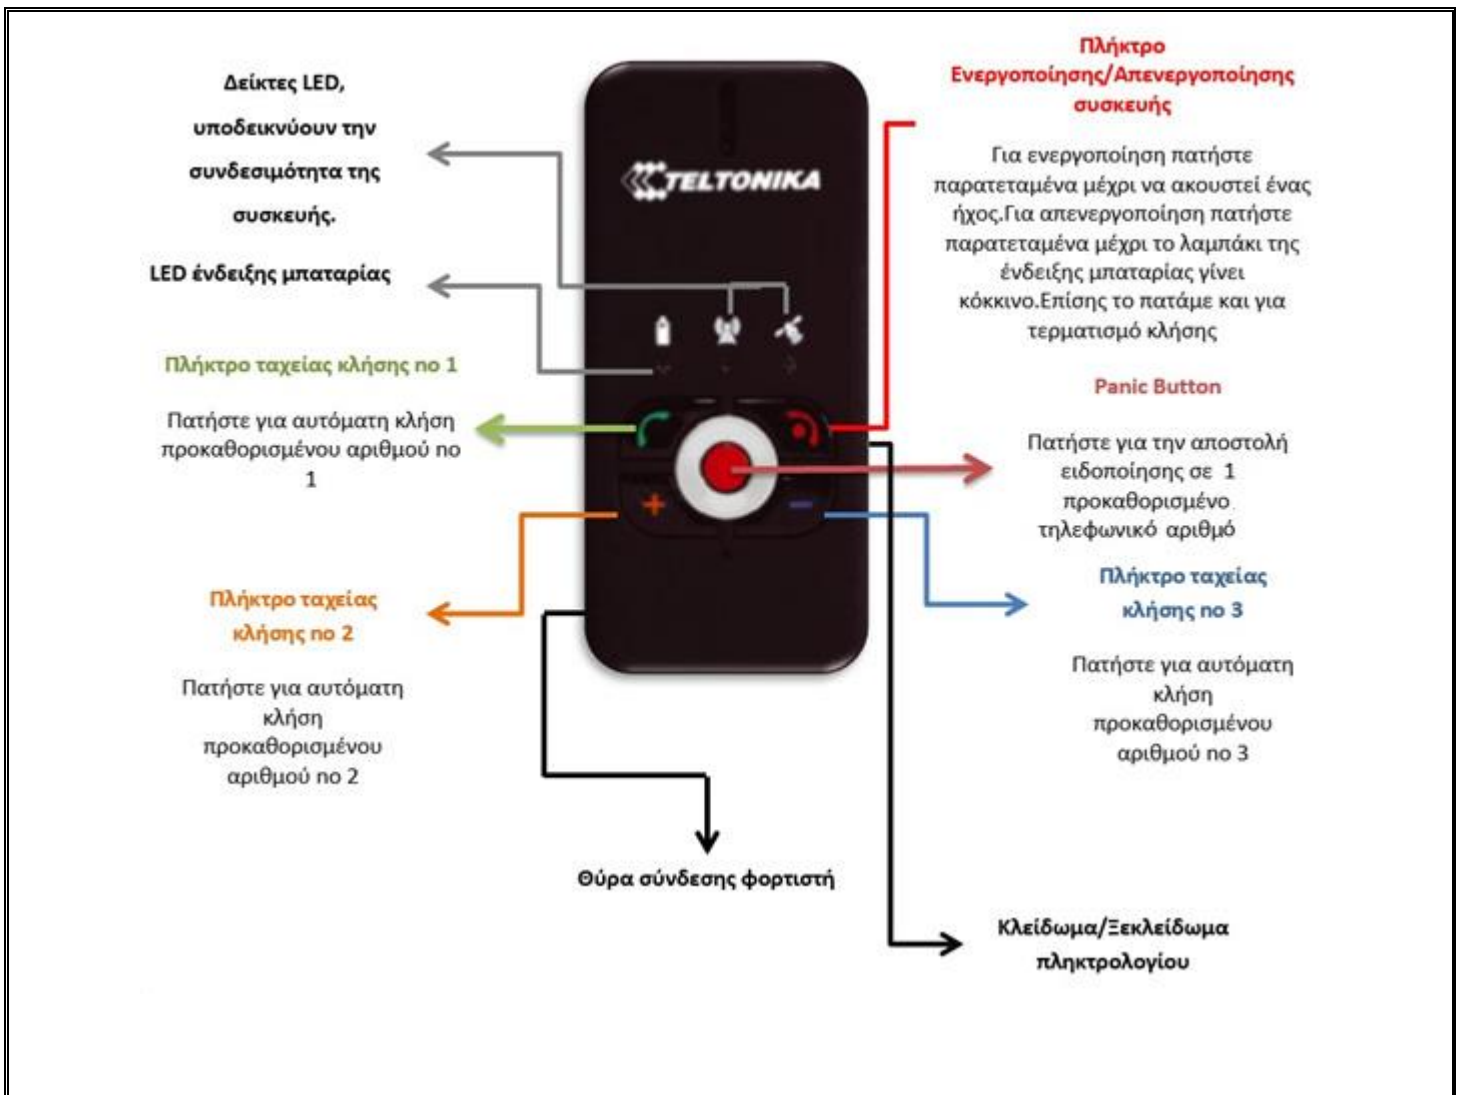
Πλήκτρο Ενεργοποίησης/Απενεργοποίησης συσκευής

Για ενεργοποίηση πατήστε παρατεταμένα μέχρι να ακουστεί ένας ήχος.Για απενεργοποίηση πατήστε παρατεταμένα μέχρι το λαμπάκι της ένδειξης μπαταρίας γίνει κόκκινο.Επίσης το πατάμε και για τερματισμό κλήσης

Δείκτες LED, υποδεικνύουν την συνδεσιμότητα της συσκευής.

TELTONIKA

LED ένδειξης μπαταρίας

Πλήκτρο ταχείας κλήσης no 1

Πατήστε για αυτόματη κλήση προκαθορισμένου αριθμού no 1

Panic Button

Πατήστε για την αποστολή ειδοποίησης σε 1 προκαθορισμένο τηλεφωνικό αριθμό

Πλήκτρο ταχείας κλήσης no 3

Πατήστε για αυτόματη κλήση προκαθορισμένου αριθμού no 3

Πλήκτρο ταχείας κλήσης no 2

Πατήστε για αυτόματη κλήση προκαθορισμένου αριθμού no 2

Θύρα σύνδεσης φορτιστή

Κλείδωμα/Ξεκλείδωμα πληκτρολογίου